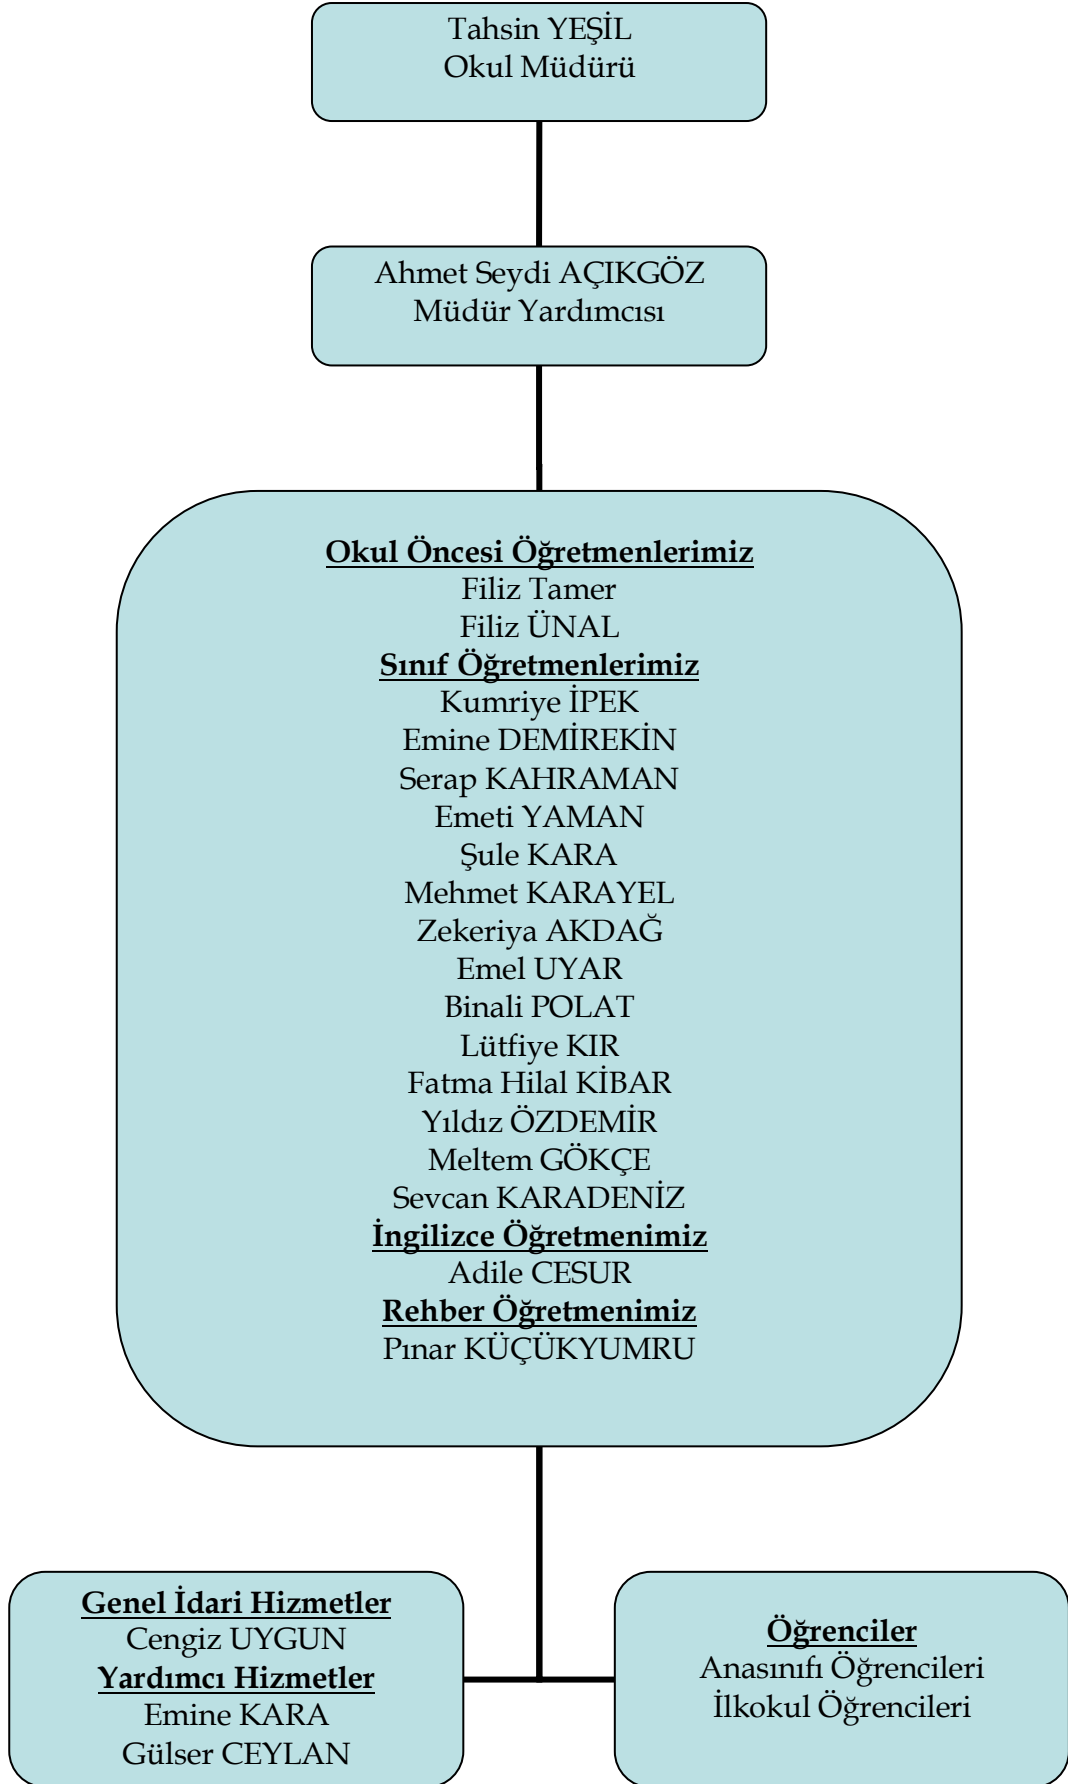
Tahsin YEŞİL
Okul Müdürü

Ahmet Seydi AÇIKGÖZ
Müdür Yardımcısı

Okul Öncesi Öğretmenlerimiz
Filiz Tamer
Filiz ÜNAL
Sınıf Öğretmenlerimiz
Kumriye İPEK
Emine DEMİREKİN
Serap KAHRAMAN
Emeti YAMAN
Şule KARA
Mehmet KARAYEL
Zekeriya AKDAĞ
Emel UYAR
Binali POLAT
Lütfiye KIR
Fatma Hilal KİBAR
Yıldız ÖZDEMİR
Meltem GÖKÇE
Sevcan KARADENİZ
İngilizce Öğretmenimiz
Adile CESUR
Rehber Öğretmenimiz
Pınar KÜÇÜKYUMRU

Genel İdari Hizmetler
Cengiz UYGUN
Yardımcı Hizmetler
Emine KARA
Gülser CEYLAN

Öğrenciler
Anasınıfı Öğrencileri
İlkokul Öğrencileri